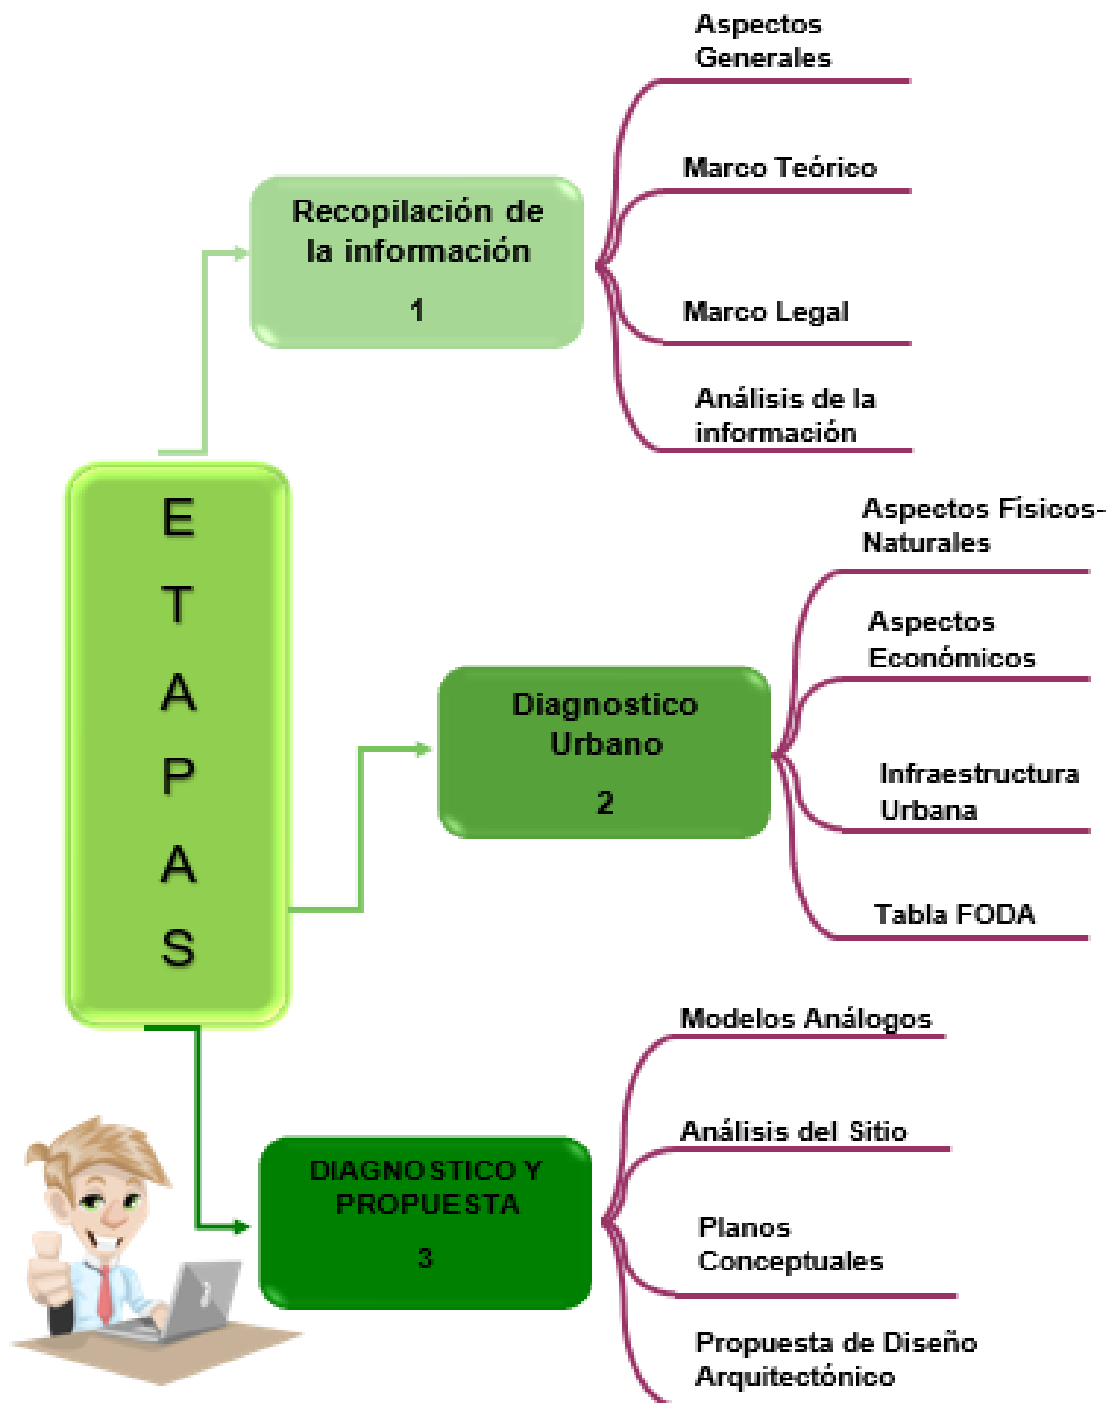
E T A P A S

Recopilación de la información
1

Aspectos Generales

Marco Teórico

Marco Legal

Análisis de la información

Diagnostico Urbano
2

Aspectos Físicos-Naturales

Aspectos Económicos

Infraestructura Urbana

Tabla FODA

DIAGNOSTICO Y PROPUESTA
3

Modelos Análogos

Análisis del Sitio

Planos Conceptuales

Propuesta de Diseño Arquitectónico